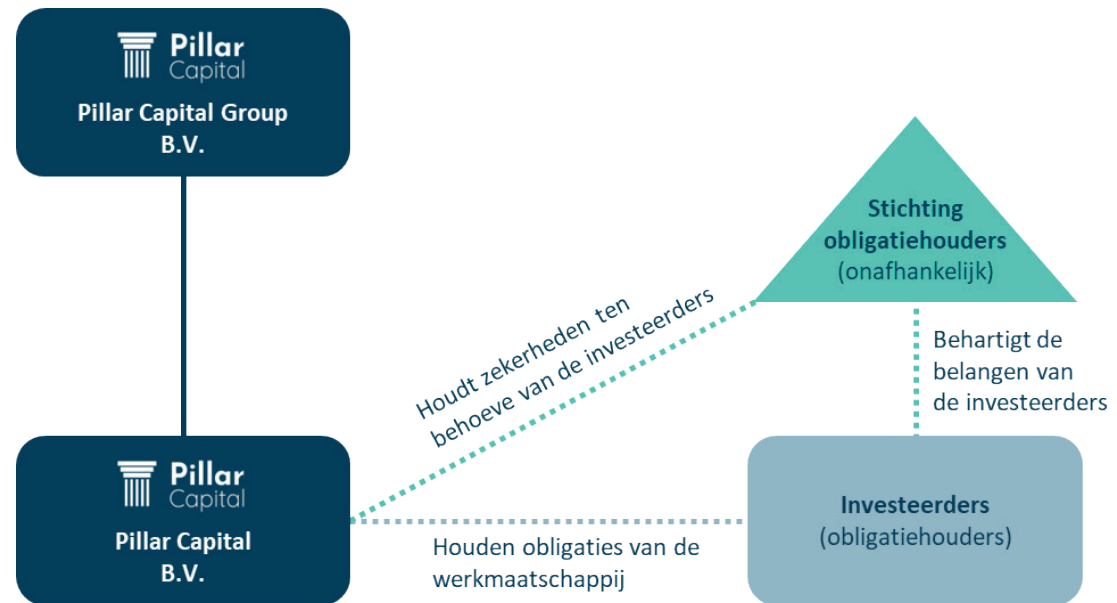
Pillar Capital

Pillar Capital Group B.V.

Stichting obligatiehouders (onafhankelijk)

Houdt zekerheden ten behoeve van de investeerders

Behartigt de belangen van de investeerders

Pillar Capital

Pillar Capital B.V.

Investeerders (obligatiehouders)

Houden obligaties van de werkmaatschappij